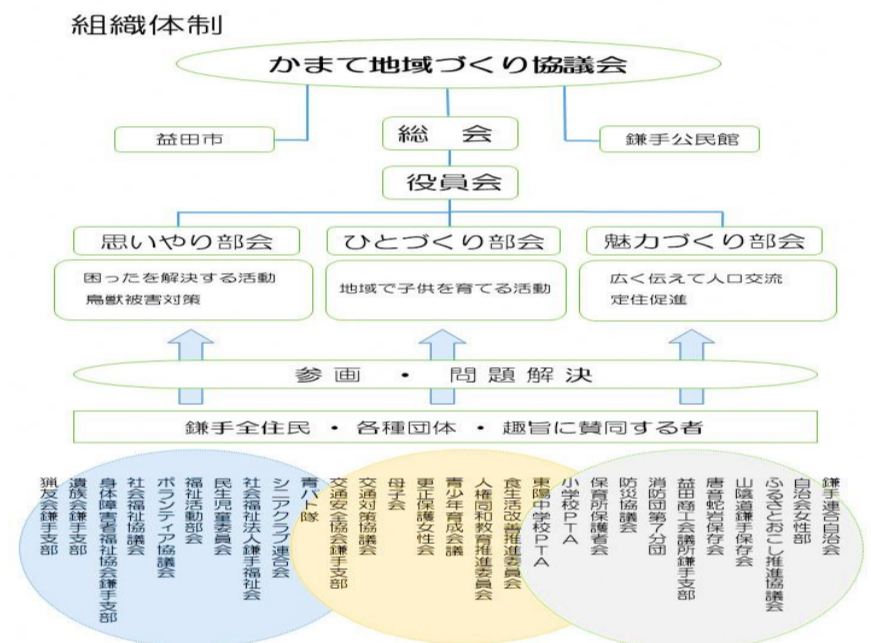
組織体制

かまて地域づくり協議会

益田市

総　会

鎌手公民館

役員会

思いやり部会

ひとづくり部会

魅力づくり部会

困ったを解決する活動
鳥獣被害対策

地域で子供を育てる活動

広く伝えて人口交流
定住促進

参画　・　問題解決

鎌手全住民　・　各種団体　・　趣旨に賛同する者

鎌手連合自治会
自治会女性部
ふるさとおこし推進協議会
山陰道鎌手保存会
唐音蛇岩保存会
益田商工会議所鎌手支部
消防団第7分団
防災協議会
保育所保護者会
小学校PTA
東陽中学校PTA
食生活改善推進委員会
人権同和教育推進委員会
青少年育成会議
更正保護女性会
母子会
交通対策協議会
交通安全協会鎌手支部
青パト隊
シニアクラブ連合会
社会福祉法人鎌手福祉会
民生児童委員会
福祉活動部会
ボランティア協議会
社会福祉協議会
身体障害者福祉協会鎌手支部
遺族会鎌手支部
猟友会鎌手支部